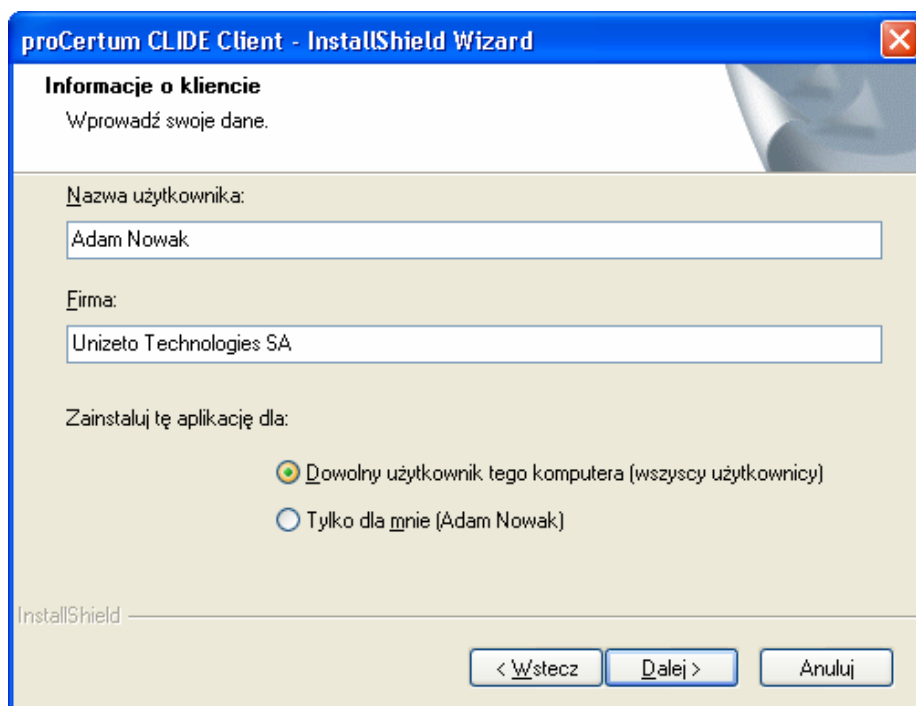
proCertum CLIDE Client - InstallShield Wizard

Informacje o kliencie
Wprowadź swoje dane.

Nazwa użytkownika:
Adam Nowak

Firma:
Unizeto Technologies SA

Zainstaluj tę aplikację dla:

Dowolny użytkownik tego komputera (wszyscy użytkownicy)

Tylko dla mnie (Adam Nowak)

InstallShield

< Wstecz
Dalej >
Anuluj